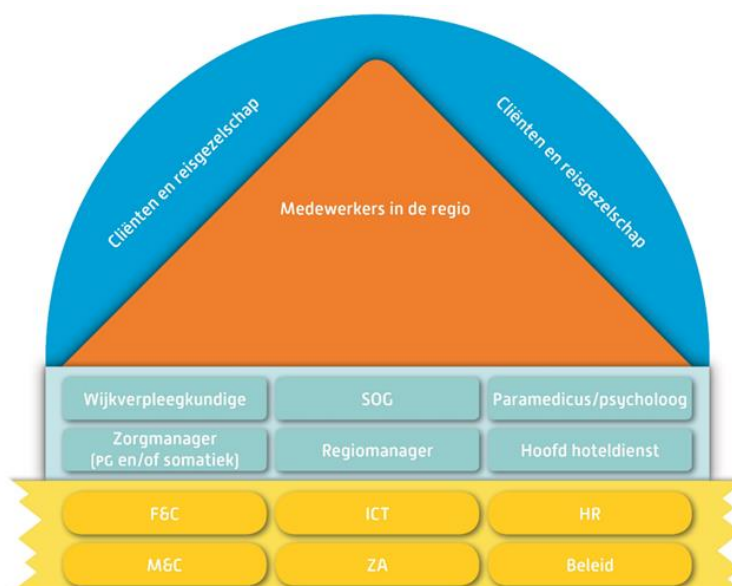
Cliënten en reisgezelschap

Cliënten en reisgezelschap

Medewerkers in de regio

Wijkverpleegkundige

SOG

Paramedicus/psycholoog

Zorgmanager (PG en/of somatiek)

Regiomanager

Hoofd hoteldienst

F&C

ICT

HR

M&C

ZA

Beleid